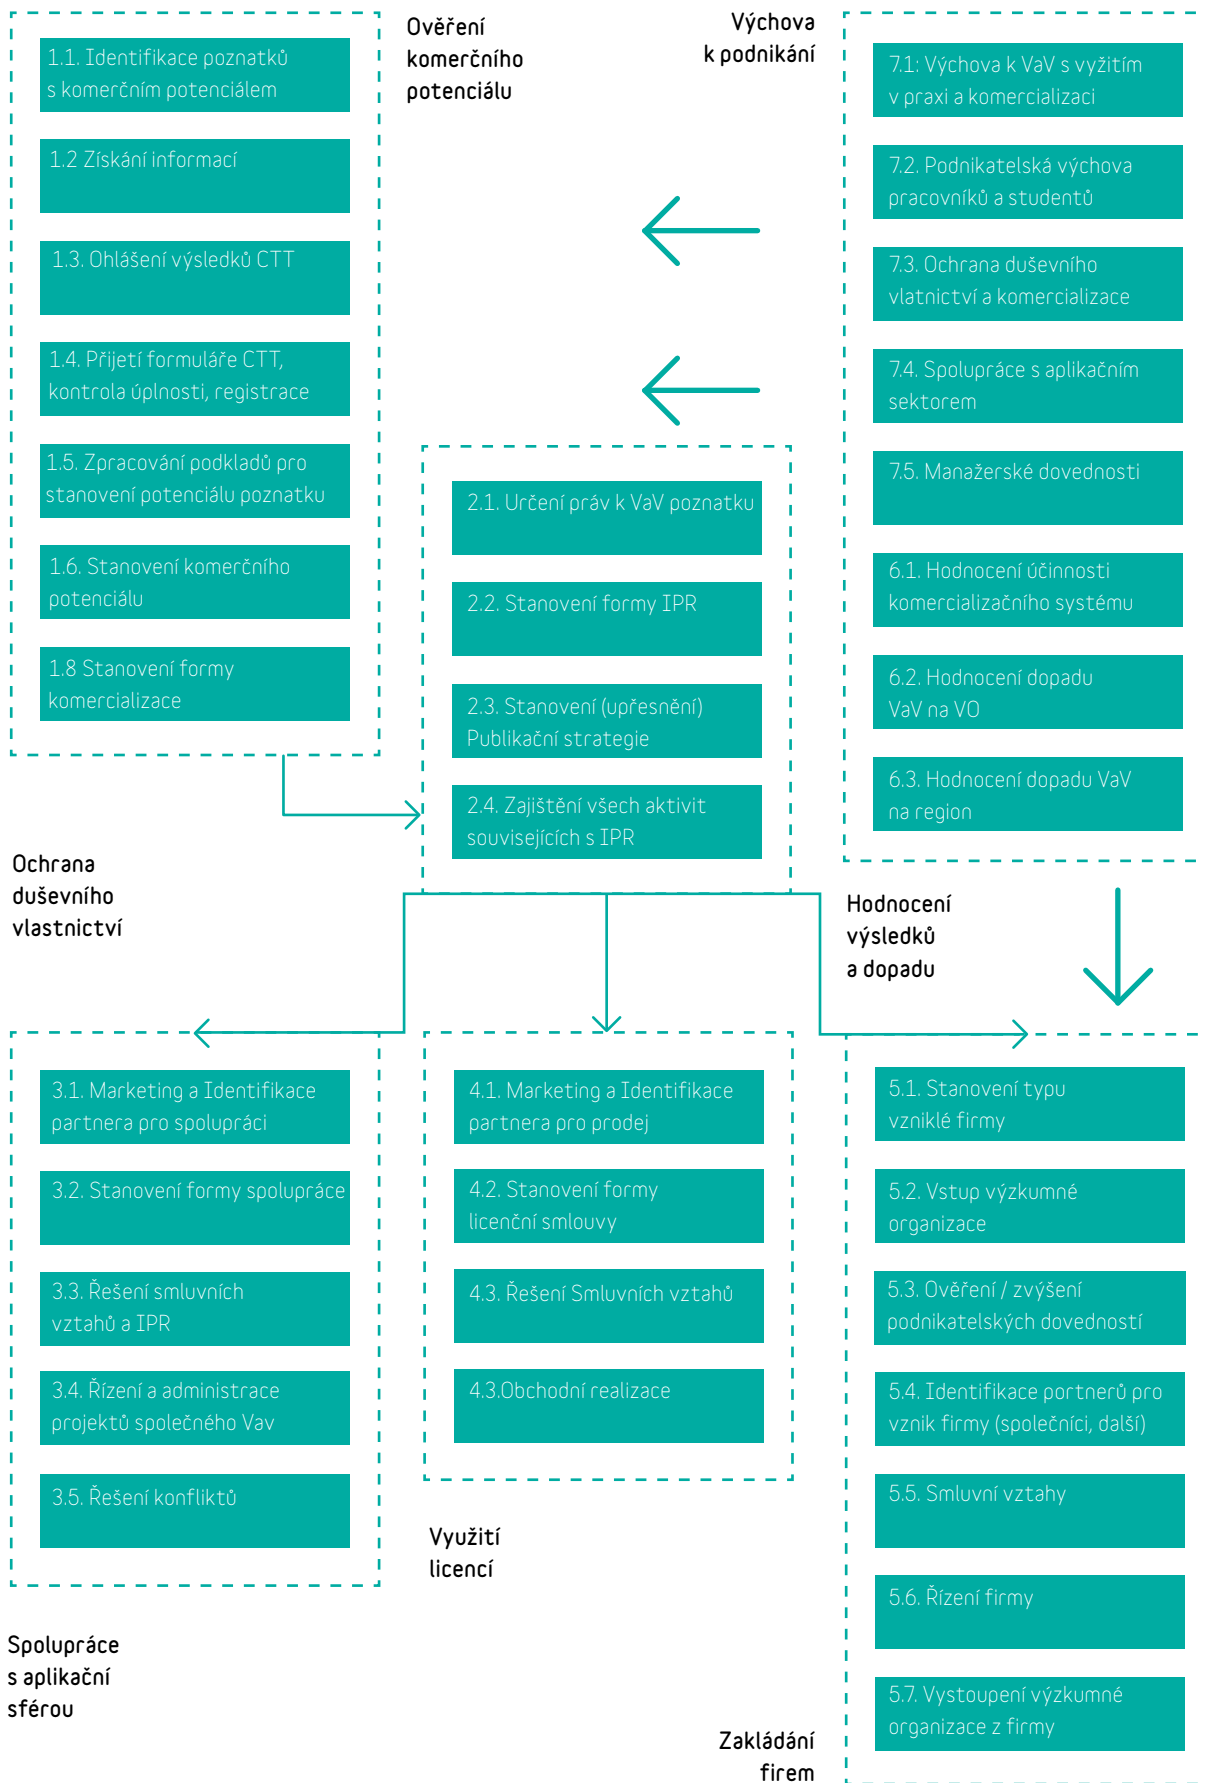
1.1. Identifikace poznatků s komerčním potenciálem

1.2 Získání informací

1.3. Ohlášení výsledků CTT

1.4. Přijetí formuláře CTT, kontrola úplnosti, registrace

1.5. Zpracování podkladů pro stanovení potenciálu poznatku

1.6. Stanovení komerčního potenciálu

1.8 Stanovení formy komercializace

Ověření komerčního potenciálu

Výchova k podnikání

7.1: Výchova k VaV s využitím v praxi a komercializaci

7.2. Podnikatelská výchova pracovníků a studentů

7.3. Ochrana duševního vlastnictví a komercializace

7.4. Spolupráce s aplikačním sektorem

7.5. Manažerské dovednosti

6.1. Hodnocení účinnosti komercializačního systému

6.2. Hodnocení dopadu VaV na VO

6.3. Hodnocení dopadu VaV na region

2.1. Určení práv k VaV poznatku

2.2. Stanovení formy IPR

2.3. Stanovení (upřesnění) Publikační strategie

2.4. Zajištění všech aktivit souvisejících s IPR

Ochrana duševního vlastnictví

Hodnocení výsledků a dopadu

3.1. Marketing a Identifikace partnera pro spolupráci

3.2. Stanovení formy spolupráce

3.3. Řešení smluvních vztahů a IPR

3.4. Řízení a administrace projektů společného Vav

3.5. Řešení konfliktů

4.1. Marketing a Identifikace partnera pro prodej

4.2. Stanovení formy licenční smlouvy

4.3. Řešení Smluvních vztahů

4.3.Obchodní realizace

5.1. Stanovení typu vzniklé firmy

5.2. Vstup výzkumné organizace

5.3. Ověření / zvýšení podnikatelských dovedností

5.4. Identifikace portnerů pro vznik firmy (společníci, další)

5.5. Smluvní vztahy

5.6. Řízení firmy

5.7. Vystoupení výzkumné organizace z firmy

Využití licencí

Spolupráce s aplikační sférou

Zakládání firem